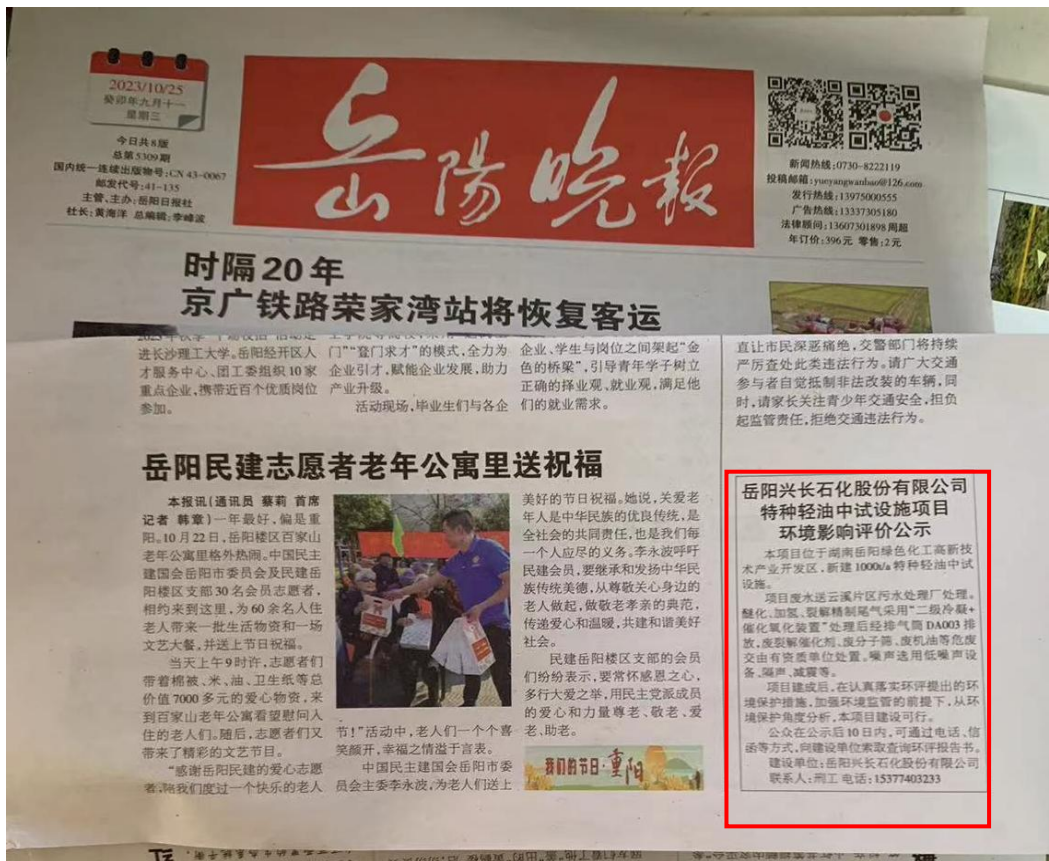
2023/10/25
癸卯年九月十一
星期三

今日共8版
总第5309期
国内统一连续出版物号:CN 43-0067
邮发代号:41-135
主管、主办:岳阳日报社
社长:黄海洋 总编辑:李峰波

岳陽晚報

新闻热线:0730-8222119
投稿邮箱:yueyangwanbao@126.com
发行热线:13975000555
广告热线:13337305180
法律顾问:13607301898 周超
年订价:396元 零售:2元

时隔20年
京广铁路荣家湾站将恢复客运

进长沙理工大学。岳阳经开区人才服务中心、团工委组织10家重点企业,携带近百个优质岗位参加。

门""登门求才"的模式,全力为企业引才,赋能企业发展,助力产业升级。

活动现场,毕业生们与各企

企业、学生与岗位之间架起"金色的桥梁",引导青年学子树立正确的择业观、就业观,满足他们的就业需求。

直让市民深恶痛绝。交警部门将持续严厉查处此类违法行为。请广大交通参与者自觉抵制非法改装的车辆,同时,请家长关注青少年交通安全,担负起监管责任,拒绝交通违法行为。

岳阳民建志愿者老年公寓里送祝福

本报讯(通讯员 蔡莉 肖席 记者 韩章)一年最好,偏是重阳。10月22日,岳阳楼区百家山老年公寓里格外热闹,中国民主建国会岳阳市委员会及民建岳阳楼区支部30名会员志愿者,相约来到这里,为60余名入住老人带来一批生活物资和一场文艺大餐,并送上节日祝福。

当天上午9时许,志愿者们带着棉被、米、油、卫生纸等总价值7000多元的爱心物资,来到百家山老年公寓看望慰问入住的老人们。随后,志愿者们又带来了精彩的文艺节目。

"感谢岳阳民建的爱心志愿者,陪我们度过一个快乐的老人

节!"活动中,老人们一个个喜笑颜开,幸福之情溢于言表。

中国民主建国会岳阳市委员会主委李永波,为老人们送上

美好的节日祝福。她说,关爱老年人是中华民族的优良传统,是全社会的共同责任,也是我们每一个人应尽的义务。李永波呼吁民建会员,要继承和发扬中华民族传统美德,从尊敬关心身边的老人做起,做敬老孝亲的典范,传递爱心和温暖,共建和谐美好社会。

民建岳阳楼区支部的会员们纷纷表示,要常怀感恩之心,多行大爱之举,用民主党派成员的爱心和力量尊老、敬老、爱老、助老。

我们的节日·重阳

岳阳兴长石化股份有限公司
特种轻油中试设施项目
环境影响评价公示

本项目位于湖南岳阳绿色化工高新技术产业开发区,新建1000t/a特种轻油中试设施。

项目废水送云溪片区污水处理厂处理。醚化、加氢、裂解精制尾气采用"二级冷凝+催化氧化装置"处理后经排气筒DA003排放,废裂解催化剂、废分子筛、废机油等危废交由有资质单位处置,噪声选用低噪声设备、隔声、减震等。

项目建成后,在认真落实环评提出的环境保护措施,加强环境监管的前提下,从环境保护角度分析,本项目建设可行。

公众在公示后10日内,可通过电话、信函等方式,向建设单位索取查询环评报告书。

建设单位:岳阳兴长石化股份有限公司
联系人:刑工 电话:15377403233